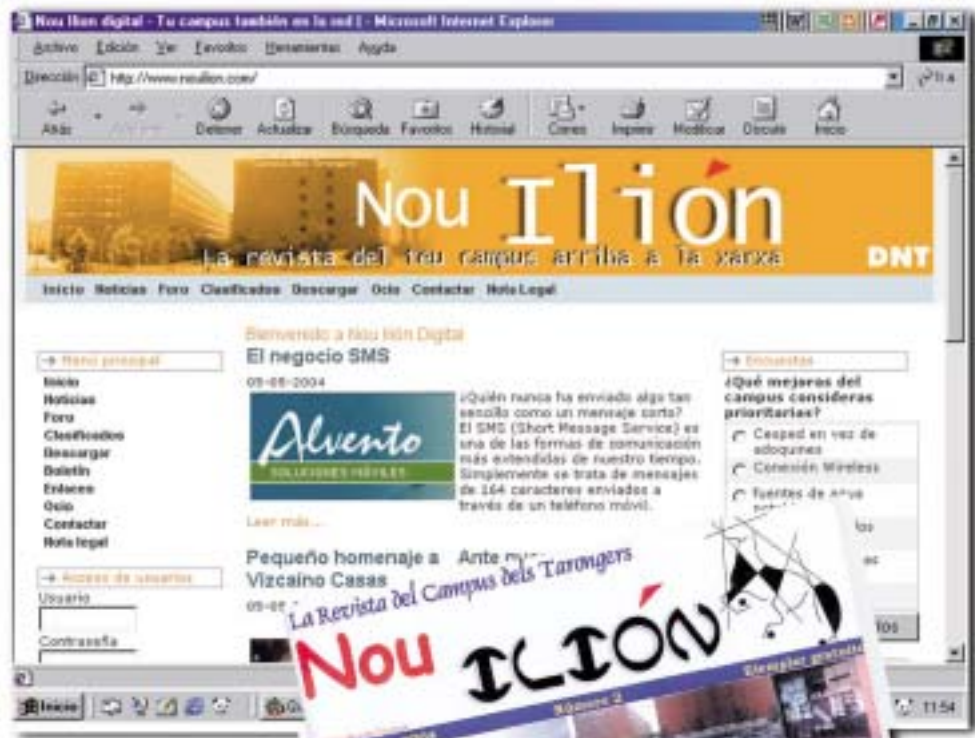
Nou Ilion digital - Tu campus también en la red | - Microsoft Internet Explorer

Archivo Edición Ver Favoritos Herramientas Ayuda

Dirección http://www.nouilion.com/ Ir a

Atrás Adelante Detener Actualizar Búsqueda Favoritos Historial Correo Imprimir Modificar Discutir Inicio

Nou Ilion

La revista del teu campus arriba a la xarxa

DNT

Inicio Noticias Foro Clasificados Descargar Ocio Contactar Nota Legal

Bienvenido a Nou Ilion Digital

El negocio SMS

05-05-2004

Alvento SOLUCIONES MÓVILES

¿Quién nunca ha enviado algo tan sencillo como un mensaje corto? El SMS (Short Message Service) es una de las formas de comunicación más extendidas de nuestro tiempo. Simplemente se trata de mensajes de 164 caracteres enviados a través de un teléfono móvil.

Leer más...

Pequeño homenaje a Vizcaino Casas

05-05-

Ante my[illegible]

→ Menú principal

Inicio
Noticias
Foro
Clasificados
Descargar
Boletín
Enlaces
Ocio
Contactar
Nota legal

→ Acceso de usuarios

Usuario

Contraseña

→ Encuestas

¿Qué mejoras del campus consideras prioritarias?

Cesped en vez de adoquines
Conexión Wireless
Fuentes de agua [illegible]

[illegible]los

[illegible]es

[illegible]tos

Inicio

11:54

La Revista del Campus dels Tarongers

Nou ILIÓN

Ejemplar gratuito

Número 2